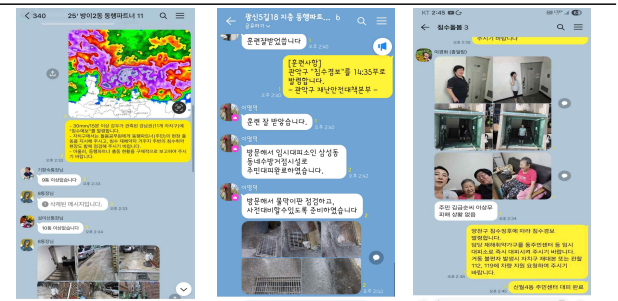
< 340 25' 방이2동 동행파트너 11

~30mm/1h 이상 집중호우 발생시 "침수경보"를 발령합니다.

0동 이상없습니다.

삭제된 메시지입니다.

10동 이상없습니다.

< 행신5길18 지층 동행파트... 6

훈련잘받았습니다

[훈련사항]
관악구 "침수경보"를 14:35 루로 발령합니다.
- 관악구 재난안전대책본부 -

훈련 잘 받았습니다.

방문해서 임시대피소인 삼성동 동네수방거점시설로 주민대피완료하였습니다.

방문해서 물막이판 점검하고, 사전대비할수있도록 준비하였습니다

< 침수돌봄 3

주민 김금순씨 이상무 피해 상황 없음

반드시 대피소로 즉시 대피하여 주시기 바랍니다.

신림4동 주민센터 대피 완료